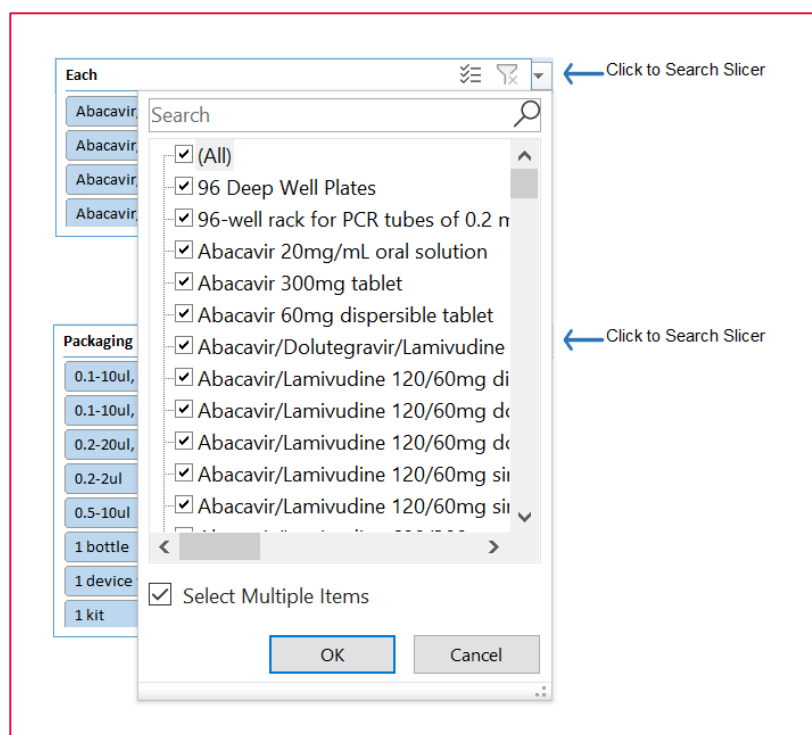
Each

Abacavir,
Abacavir,
Abacavir,
Abacavir,

Click to Search Slicer

Search

(All)
96 Deep Well Plates
96-well rack for PCR tubes of 0.2 m
Abacavir 20mg/mL oral solution
Abacavir 300mg tablet
Abacavir 60mg dispersible tablet
Abacavir/Dolutegravir/Lamivudine
Abacavir/Lamivudine 120/60mg di
Abacavir/Lamivudine 120/60mg do
Abacavir/Lamivudine 120/60mg do
Abacavir/Lamivudine 120/60mg sn
Abacavir/Lamivudine 120/60mg sn
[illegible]

Select Multiple Items

OK
Cancel

Packaging

0.1-10ul,
0.1-10ul,
0.2-20ul,
0.2-2ul
0.5-10ul
1 bottle
1 device
1 kit

Click to Search Slicer